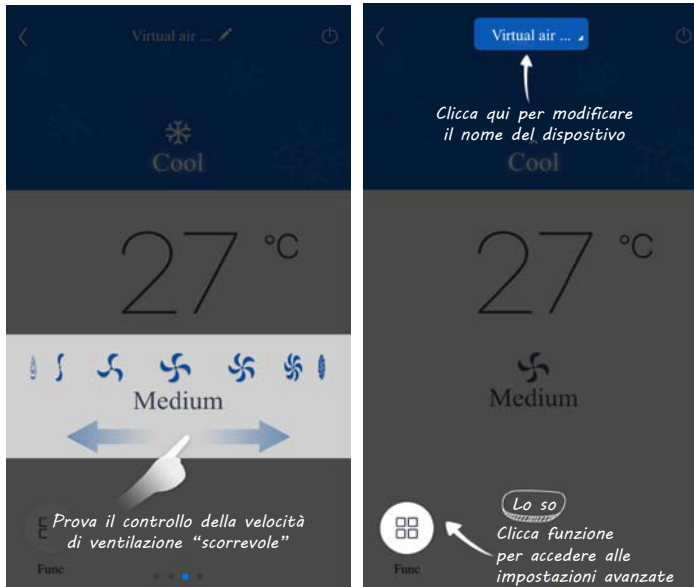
Virtual air ...

Cool

27 °C

Medium

Prova il controllo della velocità di ventilazione "scorrevole"

Func

Virtual air ...

Clicca qui per modificare il nome del dispositivo

Cool

27 °C

Medium

Lo so

Clicca funzione per accedere alle impostazioni avanzate

Func